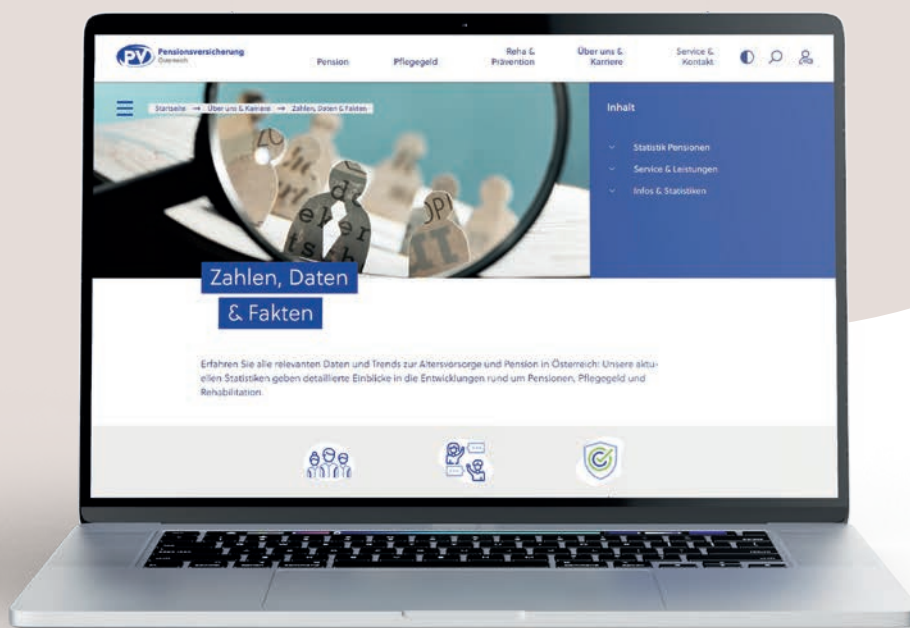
PV Pensionsversicherung Österreich

Pension Pflegegeld Reha & Prävention Über uns & Karriere Service & Kontakt

Startseite → Über uns & Karriere → Zahlen, Daten & Fakten

Inhalt

Statistik Pensionen
Service & Leistungen
Infos & Statistiken

Zahlen, Daten & Fakten

Erfahren Sie alle relevanten Daten und Trends zur Altersvorsorge und Pension in Österreich: Unsere aktuellen Statistiken geben detaillierte Einblicke in die Entwicklungen rund um Pensionen, Pflegegeld und Rehabilitation.